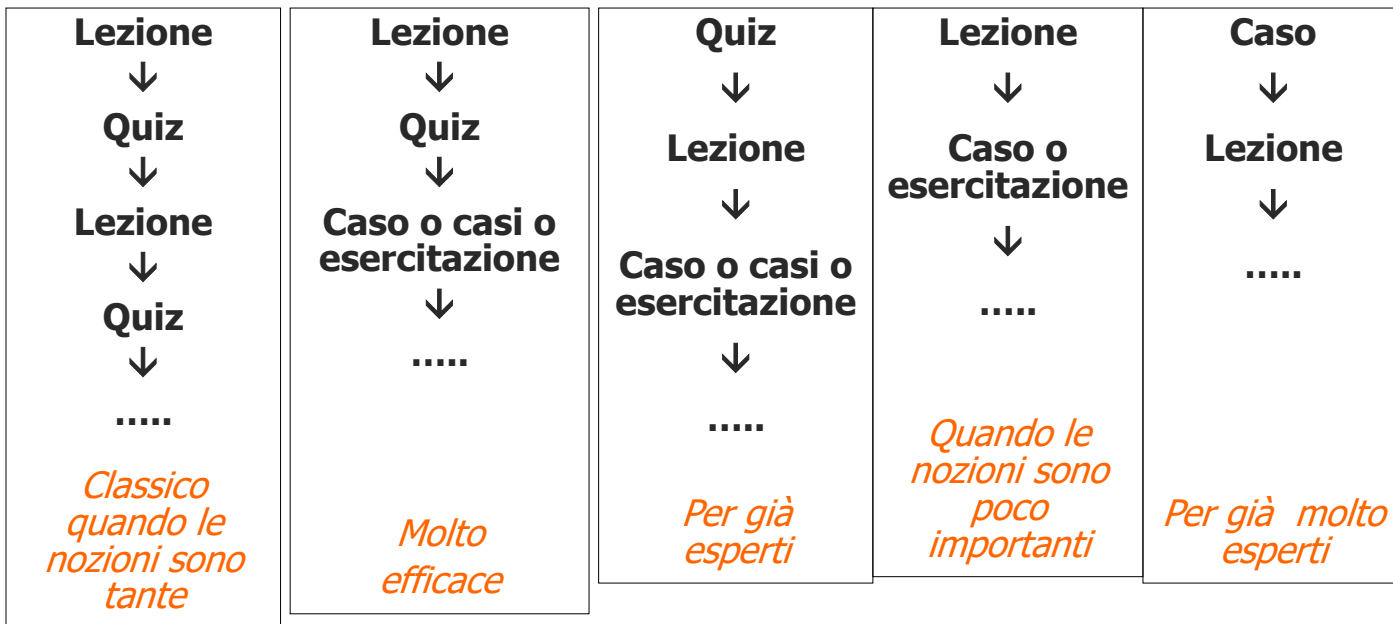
Lezione
↓
Quiz
↓
Lezione
↓
Quiz
↓
.....

Classico quando le nozioni sono tante

Lezione
↓
Quiz
↓
Caso o casi o esercitazione
↓
.....

Molto efficace

Quiz
↓
Lezione
↓
Caso o casi o esercitazione
↓
.....

Per già esperti

Lezione
↓
Caso o esercitazione
↓
.....

Quando le nozioni sono poco importanti

Caso
↓
Lezione
↓
.....

Per già molto esperti